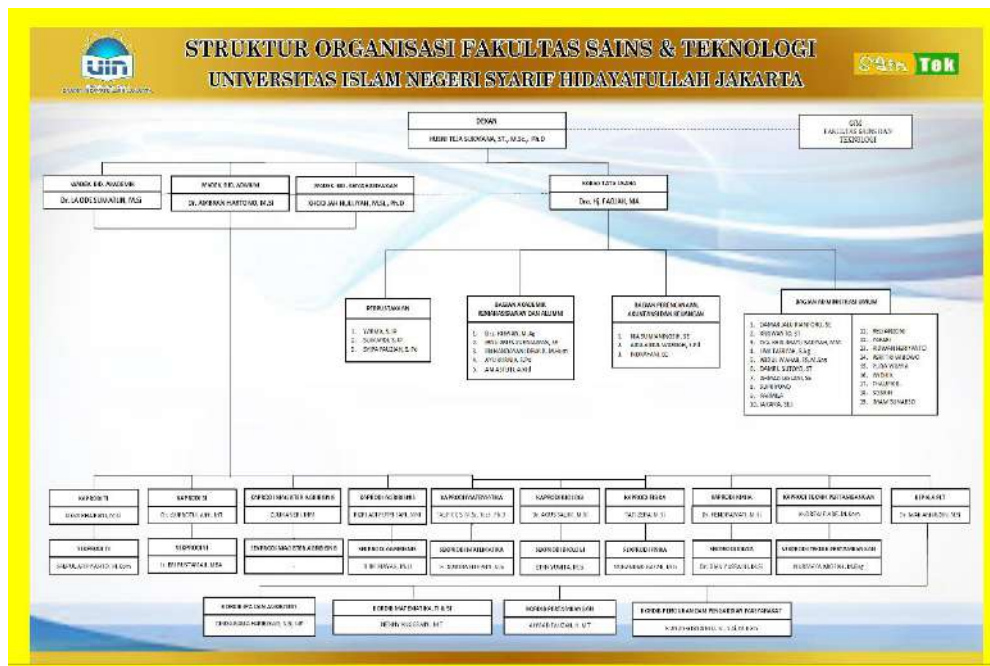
STRUKTUR ORGANISASI FAKULTAS SAINS & TEKNOLOGI
UNIVERSITAS ISLAM NEGERI SYARIF HIDAYATULLAH JAKARTA

SAINS Tek

DEKAN
Husni Teja Sukmana, ST., M.Sc., Ph.D

GJM
FAKULTAS SAINS DAN TEKNOLOGI

WADEK BID. AKADEMIK
Dr. LA ODE SUKANTI, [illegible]

WADEK BID. ADMINI
Dr. AMBRAN HARTONO, M.Si

WADEK BID. KEMAHASISWAAN
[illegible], M.Si., Ph.D

KABAG TATA USAHA
Dra. Hj. FAIZIAH, MA

PERPUSTAKAAN
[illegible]

BAGIAN AKADEMIK KEMAHASISWAAN DAN ALUMNI
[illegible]

BAGIAN PERENCANAAN, AKUNTANSI DAN KEUANGAN
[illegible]

BAGIAN ADMINISTRASI UMUM
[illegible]

KAPRODI TI
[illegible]

KAPRODI SI
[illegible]

KAPRODI MAGISTER AGRIBISNIS
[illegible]

KAPRODI AGRIBISNIS
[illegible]

KAPRODI MATEMATIKA
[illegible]

KAPRODI BIOLOGI
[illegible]

KAPRODI FISIKA
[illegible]

KAPRODI KIMIA
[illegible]

KAPRODI TEKNIK PERTAMBANGAN
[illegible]

KEPALA PIT
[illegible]

SEKPRODI TI
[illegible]

SEKPRODI SI
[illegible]

SEKPRODI MAGISTER AGRIBISNIS
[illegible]

SEKPRODI AGRIBISNIS
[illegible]

SEKPRODI MATEMATIKA
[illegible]

SEKPRODI BIOLOGI
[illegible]

SEKPRODI FISIKA
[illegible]

SEKPRODI KIMIA
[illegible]

SEKPRODI TEKNIK PERTAMBANGAN
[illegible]

KOORDINATOR ... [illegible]
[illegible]

KOORDINATOR MATEMATIKA, TI & SI
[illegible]

KOORDINATOR ... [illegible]
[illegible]

KOORDINATOR ... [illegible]
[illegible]